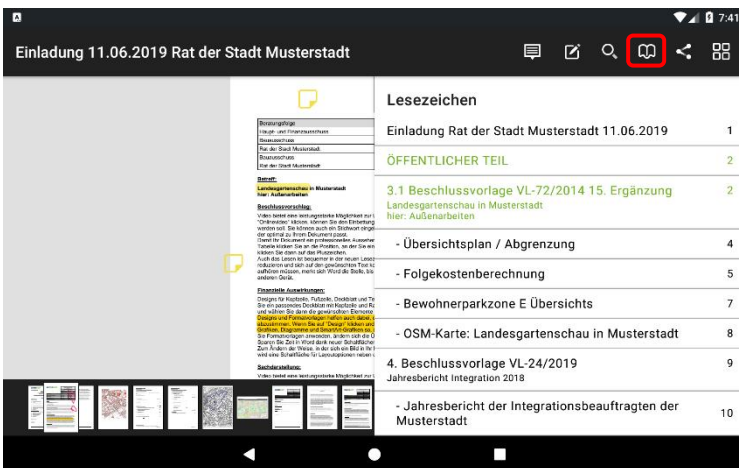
7:41

Einladung 11.06.2019 Rat der Stadt Musterstadt

Lesezeichen

Einladung Rat der Stadt Musterstadt 11.06.2019 1

ÖFFENTLICHER TEIL 2

3.1 Beschlussvorlage VL-72/2014 15. Ergänzung 2
Landesgartenschau in Musterstadt
hier: Außenarbeiten

- Übersichtsplan / Abgrenzung 4

- Folgekostenberechnung 5

- Bewohnerparkzone E Übersichts 7

- OSM-Karte: Landesgartenschau in Musterstadt 8

4. Beschlussvorlage VL-24/2019 9
Jahresbericht Integration 2018

- Jahresbericht der Integrationsbeauftragten der Musterstadt 10

Beratungsfolge
Haupt- und Finanzausschuss
Bauausschuss
Rat der Stadt Musterstadt
Bauausschuss
Rat der Stadt Musterstadt

Betreff:
Landesgartenschau in Musterstadt
hier: Außenarbeiten

Beschlussvorschlag:
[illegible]

Finanzielle Auswirkungen:
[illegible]

Sachdarstellung:
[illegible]